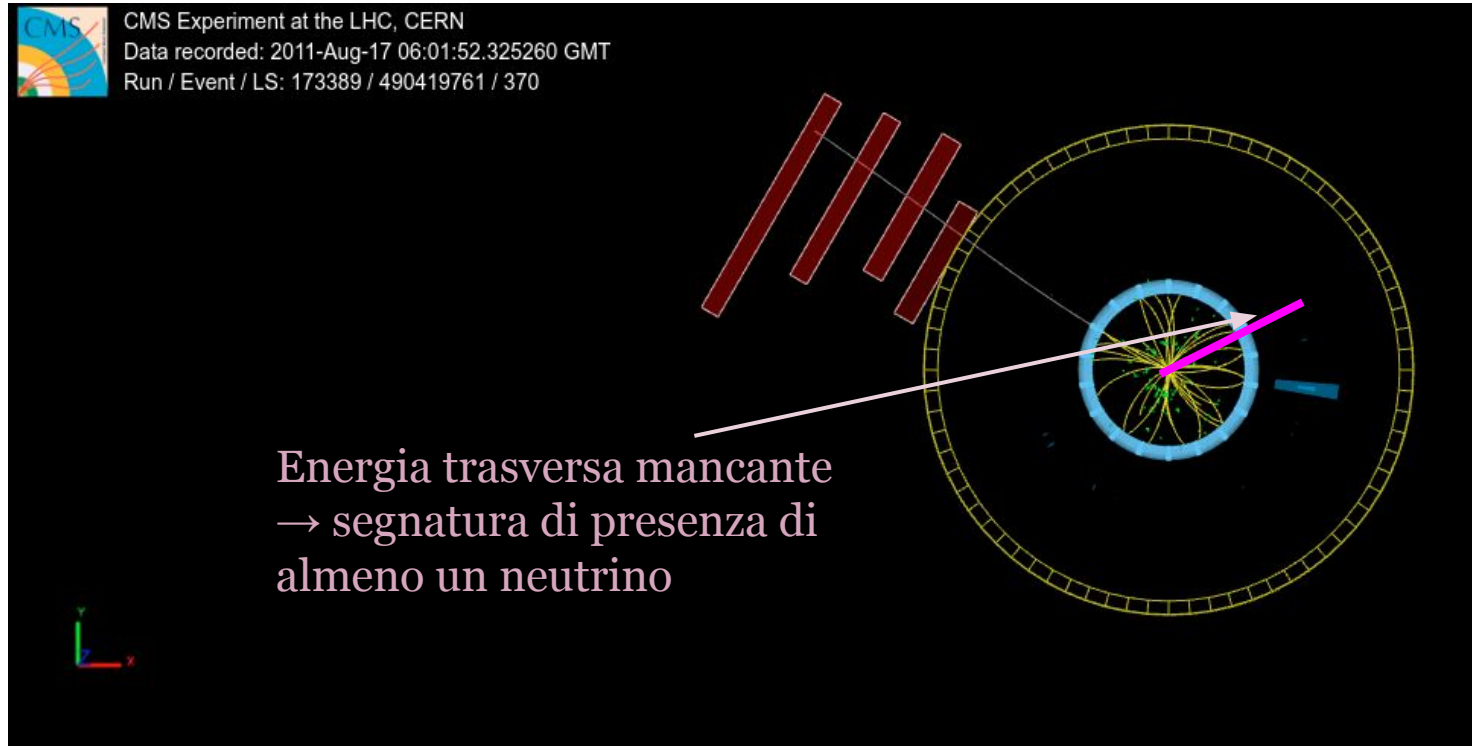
CMS

CMS Experiment at the LHC, CERN
Data recorded: 2011-Aug-17 06:01:52.325260 GMT
Run / Event / LS: 173389 / 490419761 / 370

Energia trasversa mancante → segnatura di presenza di almeno un neutrino

Y
Z
X